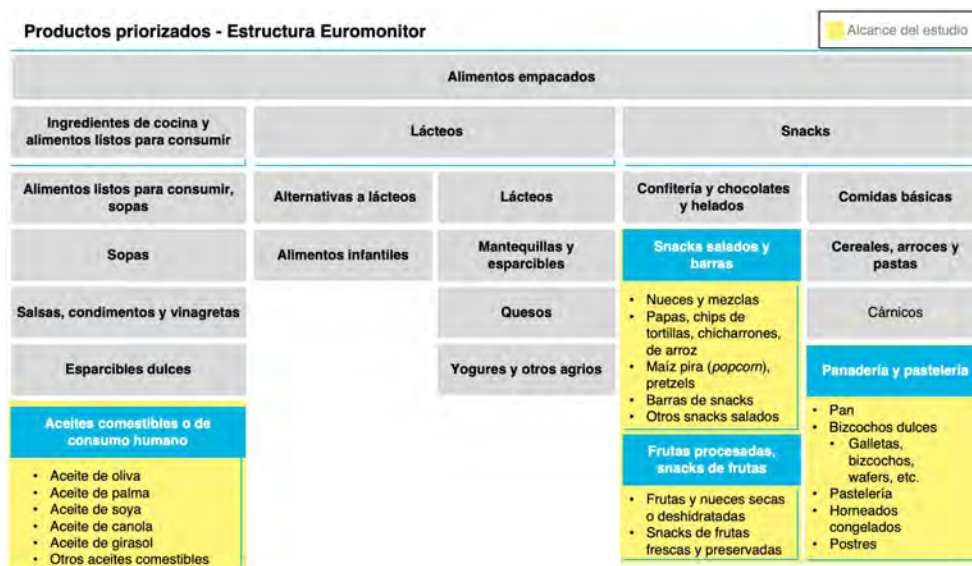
Productos priorizados - Estructura Euromonitor

Alcance del estudio

Alimentos empacados

Ingredientes de cocina y alimentos listos para consumir

Lácteos

Snacks

Alimentos listos para consumir, sopas

Alternativas a lácteos

Lácteos

Confitería y chocolates y helados

Comidas básicas

Sopas

Alimentos infantiles

Mantequillas y esparcibles

Snacks salados y barras

Cereales, arroces y pastas

Salsas, condimentos y vinagretas

Quesos

- Nueces y mezclas
- Papas, chips de tortillas, chicharrones, de arroz
- Maíz pira (*popcorn*), pretzels
- Barras de snacks
- Otros snacks salados

Cárnicos

Esparcibles dulces

Yogures y otros agrios

Panadería y pastelería

- Pan
- Bizcochos dulces
  - Galletas, bizcochos, wafers, etc.
- Pastelería
- Horneados congelados
- Postres

Aceites comestibles o de consumo humano

- Aceite de oliva
- Aceite de palma
- Aceite de soya
- Aceite de canola
- Aceite de girasol
- Otros aceites comestibles

Frutas procesadas, snacks de frutas

- Frutas y nueces secas o deshidratadas
- Snacks de frutas frescas y preservadas